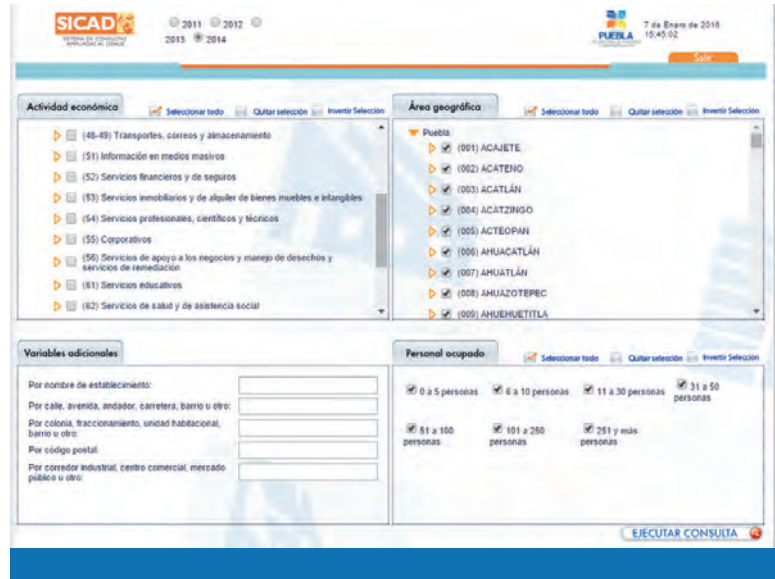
SICAD
SISTEMA DE CONSULTAS APPLICADAS AL CENSO

2011 2012
2013 2014

PUEBLA
7 de Enero de 2016
15:45:02

Salir

Actividad económica
Seleccionar todo Quitar selección Invertir Selección

(48-49) Transportes, correos y almacenamiento
(51) Información en medios masivos
(52) Servicios financieros y de seguros
(53) Servicios inmobiliarios y de alquiler de bienes muebles e intangibles
(54) Servicios profesionales, científicos y técnicos
(55) Corporativos
(56) Servicios de apoyo a los negocios y manejo de desechos y servicios de remediación
(61) Servicios educativos
(62) Servicios de salud y de asistencia social

Área geográfica
Seleccionar todo Quitar selección Invertir Selección

Puebla
(001) ACAJETE
(002) ACATENO
(003) ACATLÁN
(004) ACATZINGO
(005) ACTEOPAN
(006) AHUACATLÁN
(007) AHUATLÁN
(008) AHUAZOTEPEC
(009) AHUEHUETITLA

Variables adicionales

Por nombre de establecimiento:
Por calle, avenida, andador, carretera, barrio u otro:
Por colonia, fraccionamiento, unidad habitacional, barrio u otro:
Por código postal:
Por corredor industrial, centro comercial, mercado público u otro:

Personal ocupado
Seleccionar todo Quitar selección Invertir Selección

0 a 5 personas
6 a 10 personas
11 a 30 personas
31 a 50 personas
51 a 100 personas
101 a 250 personas
251 y más personas

EJECUTAR CONSULTA